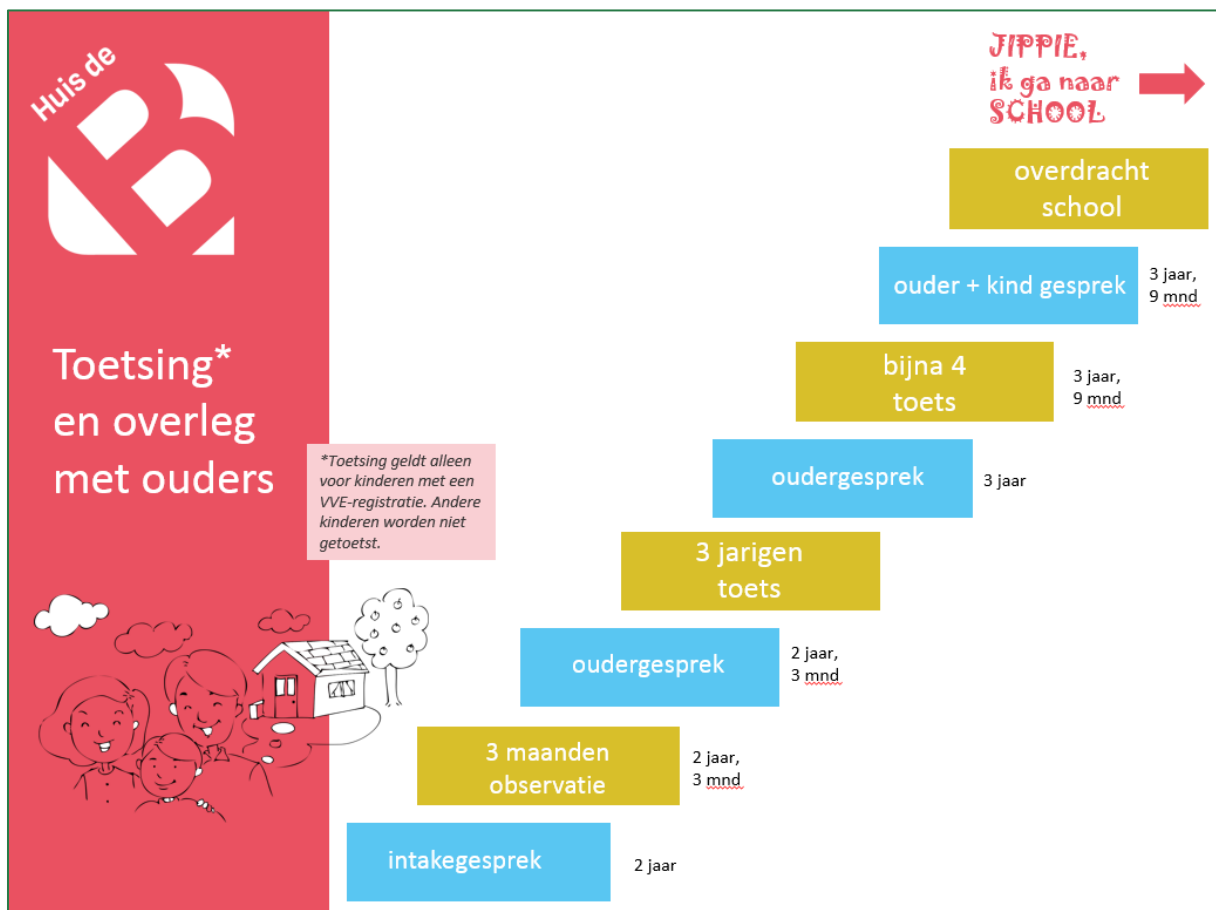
Huis de

Toetsing* en overleg met ouders

*Toetsing geldt alleen voor kinderen met een VVE-registratie. Andere kinderen worden niet getoetst.

JIPPIE, ik ga naar SCHOOL

overdracht school

ouder + kind gesprek

3 jaar, 9 mnd

bijna 4 toets

3 jaar, 9 mnd

oudergesprek

3 jaar

3 jarigen toets

oudergesprek

2 jaar, 3 mnd

3 maanden observatie

2 jaar, 3 mnd

intakegesprek

2 jaar